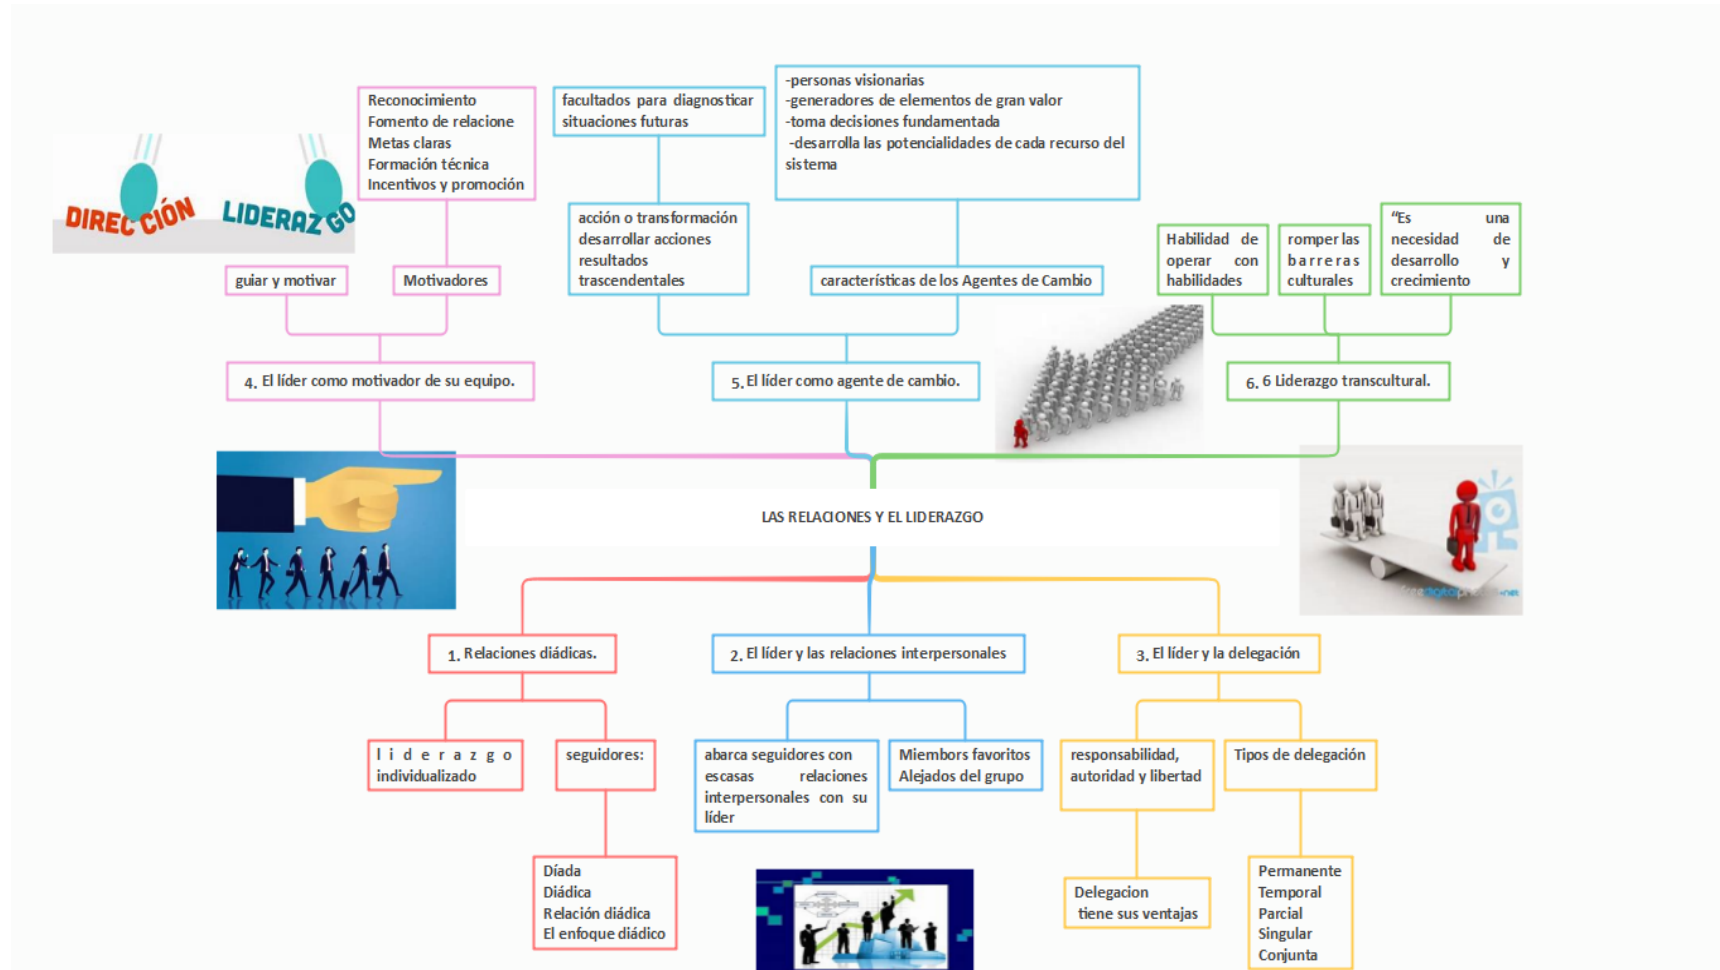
DIRECCIÓN LIDERAZGO

Reconocimiento
Fomento de relacione
Metas claras
Formación técnica
Incentivos y promoción

facultados para diagnosticar situaciones futuras

-personas visionarias
-generadores de elementos de gran valor
-toma decisiones fundamentada
-desarrollo las potencialidades de cada recurso del sistema

acción o transformación desarrollar acciones resultados trascendentales

guiar y motivar

Motivadores

características de los Agentes de Cambio

Habilidad de operar con habilidades

romper las barreras culturales

"Es una necesidad de desarrollo y crecimiento

4. El líder como motivador de su equipo.

5. El líder como agente de cambio.

6. 6 Liderazgo transcultural.

LAS RELACIONES Y EL LIDERAZGO

1. Relaciones diádicas.

2. El líder y las relaciones interpersonales

3. El líder y la delegación

liderazgo individualizado

seguidores:

abarca seguidores con escasas relaciones interpersonales con su líder

Miembors favoritos
Alejados del grupo

responsabilidad, autoridad y libertad

Tipos de delegación

Díada
Diádica
Relación diádica
El enfoque diádico

Delegacion
tiene sus ventajas

Permanente
Temporal
Parcial
Singular
Conjunta